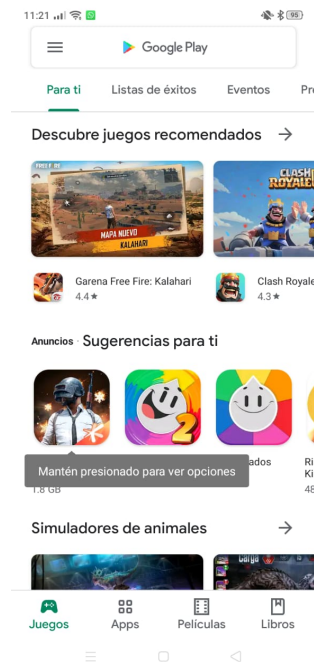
11:21 95

Google Play

Para ti Listas de éxitos Eventos Pr

Descubre juegos recomendados →

FREE FIRE
MAPA NUEVO
KALAHARI

CLASH ROYALE

Garena Free Fire: Kalahari
4.4★

Clash Royale
4.3★

Anuncios · Sugerencias para ti

2

Mantén presionado para ver opciones ados

Ri
Ki

1.8 GB

48

Simuladores de animales →

Juegos Apps Películas Libros